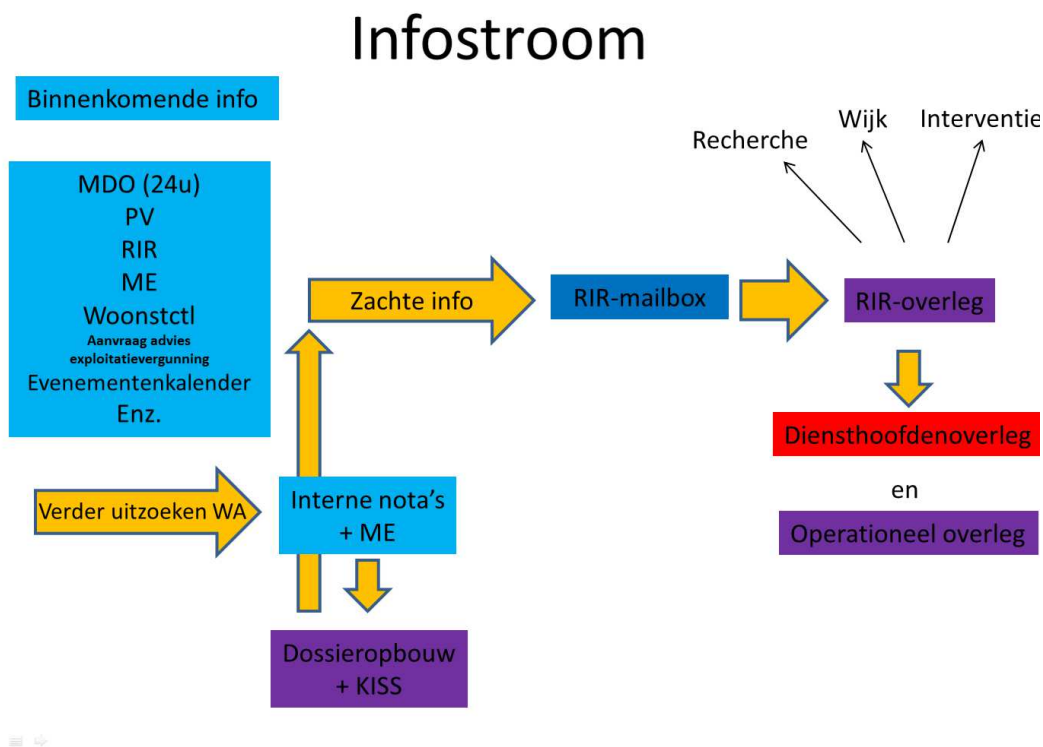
Infostroom

Binnenkomende info

MDO (24u)
PV
RIR
ME
Woonstctl
Aanvraag advies exploitatievergunning
Evenementenkalender
Enz.

Zachte info

RIR-mailbox

RIR-overleg

Recherche

Wijk

Interventie

Diensthoofdenoverleg

en

Operationeel overleg

Verder uitzoeken WA

Interne nota's + ME

Dossieropbouw + KISS